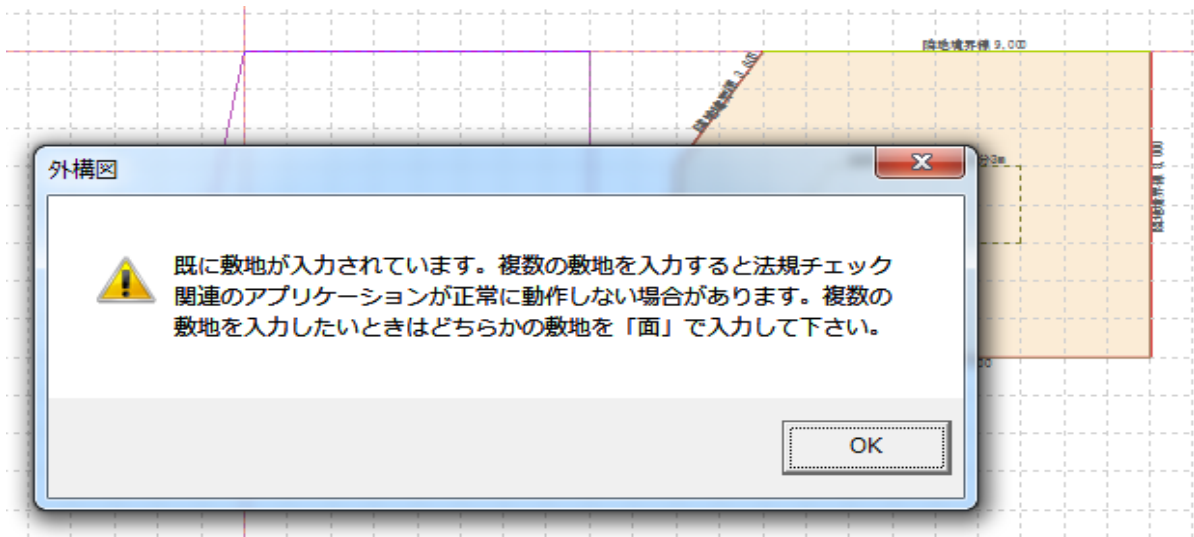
隣地境界線 9.000

外構図

既に敷地が入力されています。複数の敷地を入力すると法規チェック関連のアプリケーションが正常に動作しない場合があります。複数の敷地を入力したいときはどちらかの敷地を「面」で入力して下さい。

OK